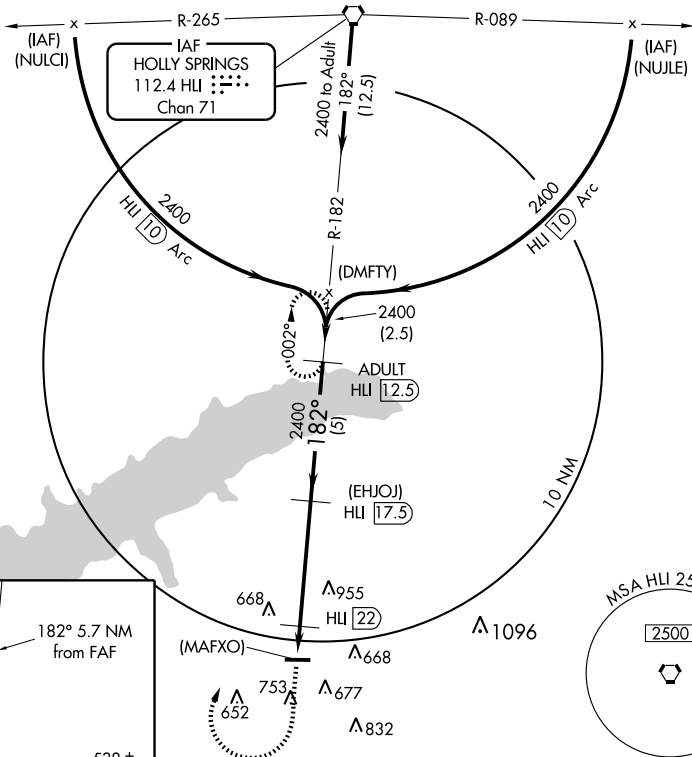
R-265
R-089
(IAF)
(NULCI)
IAF
HOLLY SPRINGS
112.4 HLI
Chan 71
(IAF)
(NUJLE)
2400 to Adult
182°
(12.5)
2400
HLI 10 Arc
2400
HLI 10 Arc
R-182
(DMFTY)
2400
(2.5)
002°
ADULT
HLI 12.5
2400
182°
(5)
(EHJOJ)
HLI 17.5
10 NM
668
955
HLI 22
1096
182° 5.7 NM
from FAF
(MAFXO)
668
753
677
652
832
MSA HLI 25
2500
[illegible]